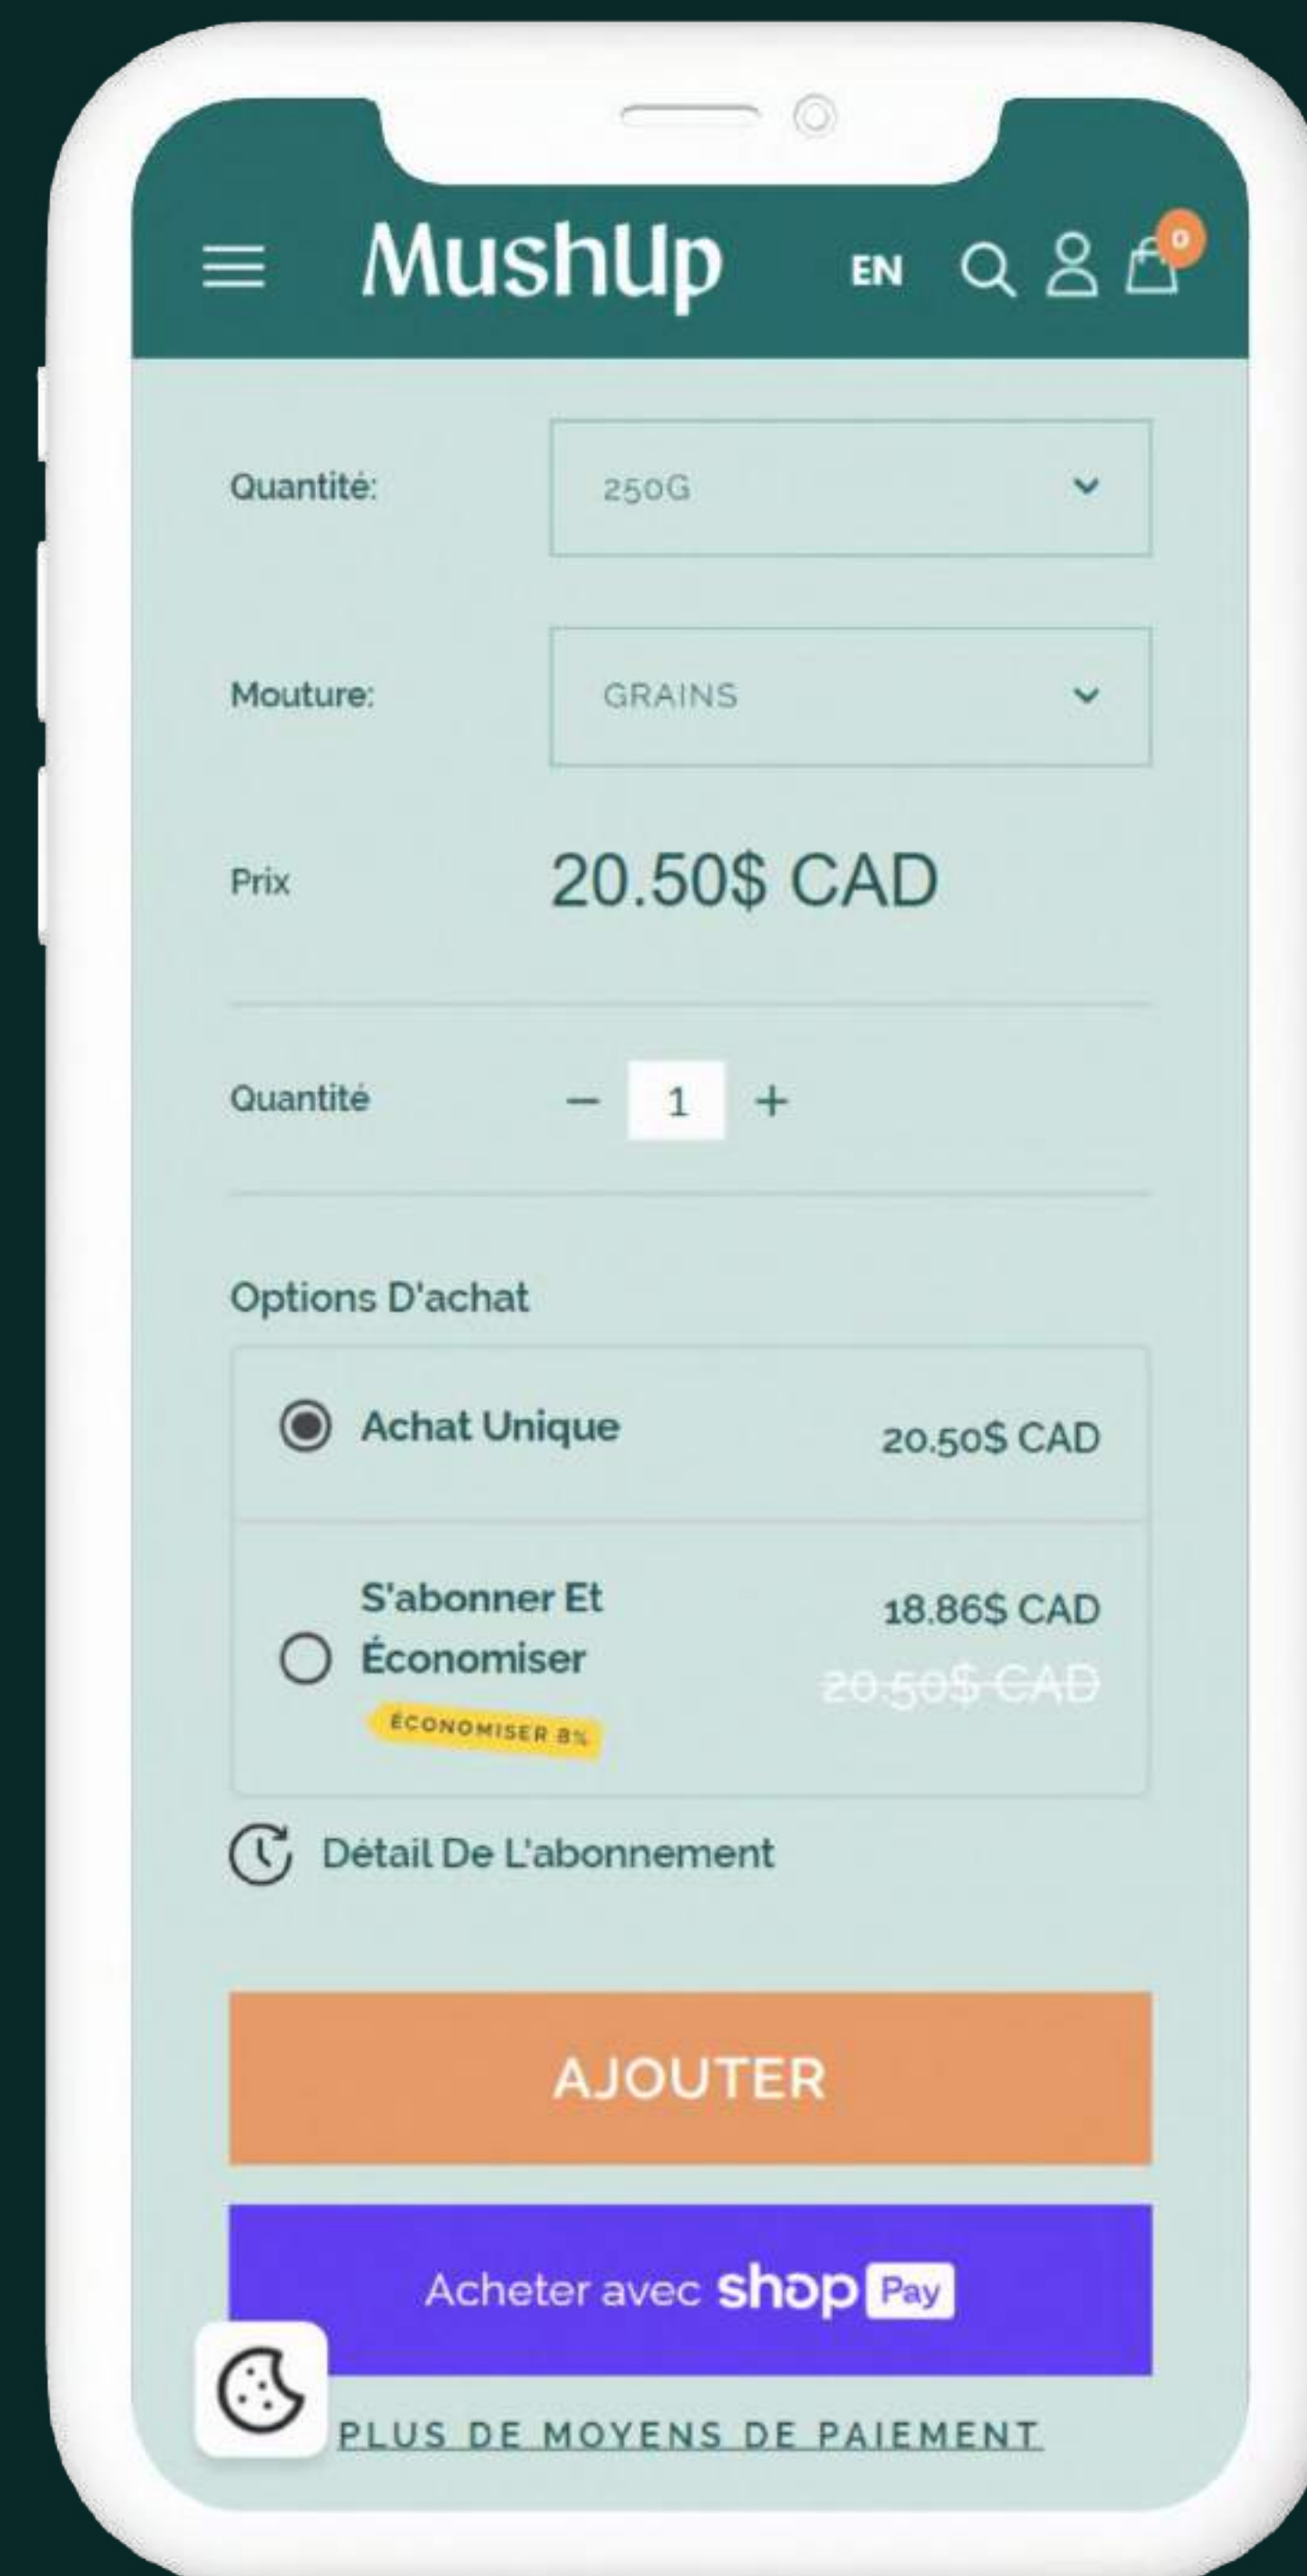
MushUp EN 0

Quantité: 250G

Mouture: GRAINS

Prix 20.50$ CAD

Quantité − 1 +

Options D'achat

Achat Unique 20.50$ CAD

S'abonner Et Économiser 18.86$ CAD ~~20.50$ CAD~~

ÉCONOMISER 8%

Détail De L'abonnement

AJOUTER

Acheter avec shop Pay

PLUS DE MOYENS DE PAIEMENT